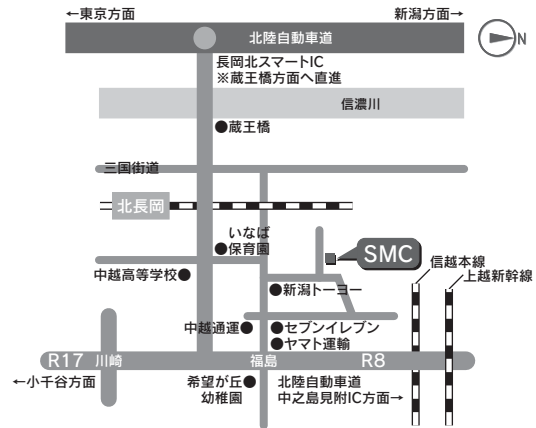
←東京方面

新潟方面→

N

北陸自動車道

長岡北スマートIC
※蔵王橋方面へ直進

信濃川

●蔵王橋

三国街道

北長岡

いなば
●保育園

SMC

信越本線

上越新幹線

中越高等学校●

●新潟トーヨー

中越通運●

●セブンイレブン
●ヤマト運輸

R17 川崎

福島

R8

←小千谷方面

希望が丘●
幼稚園

北陸自動車道
中之島見附IC方面→